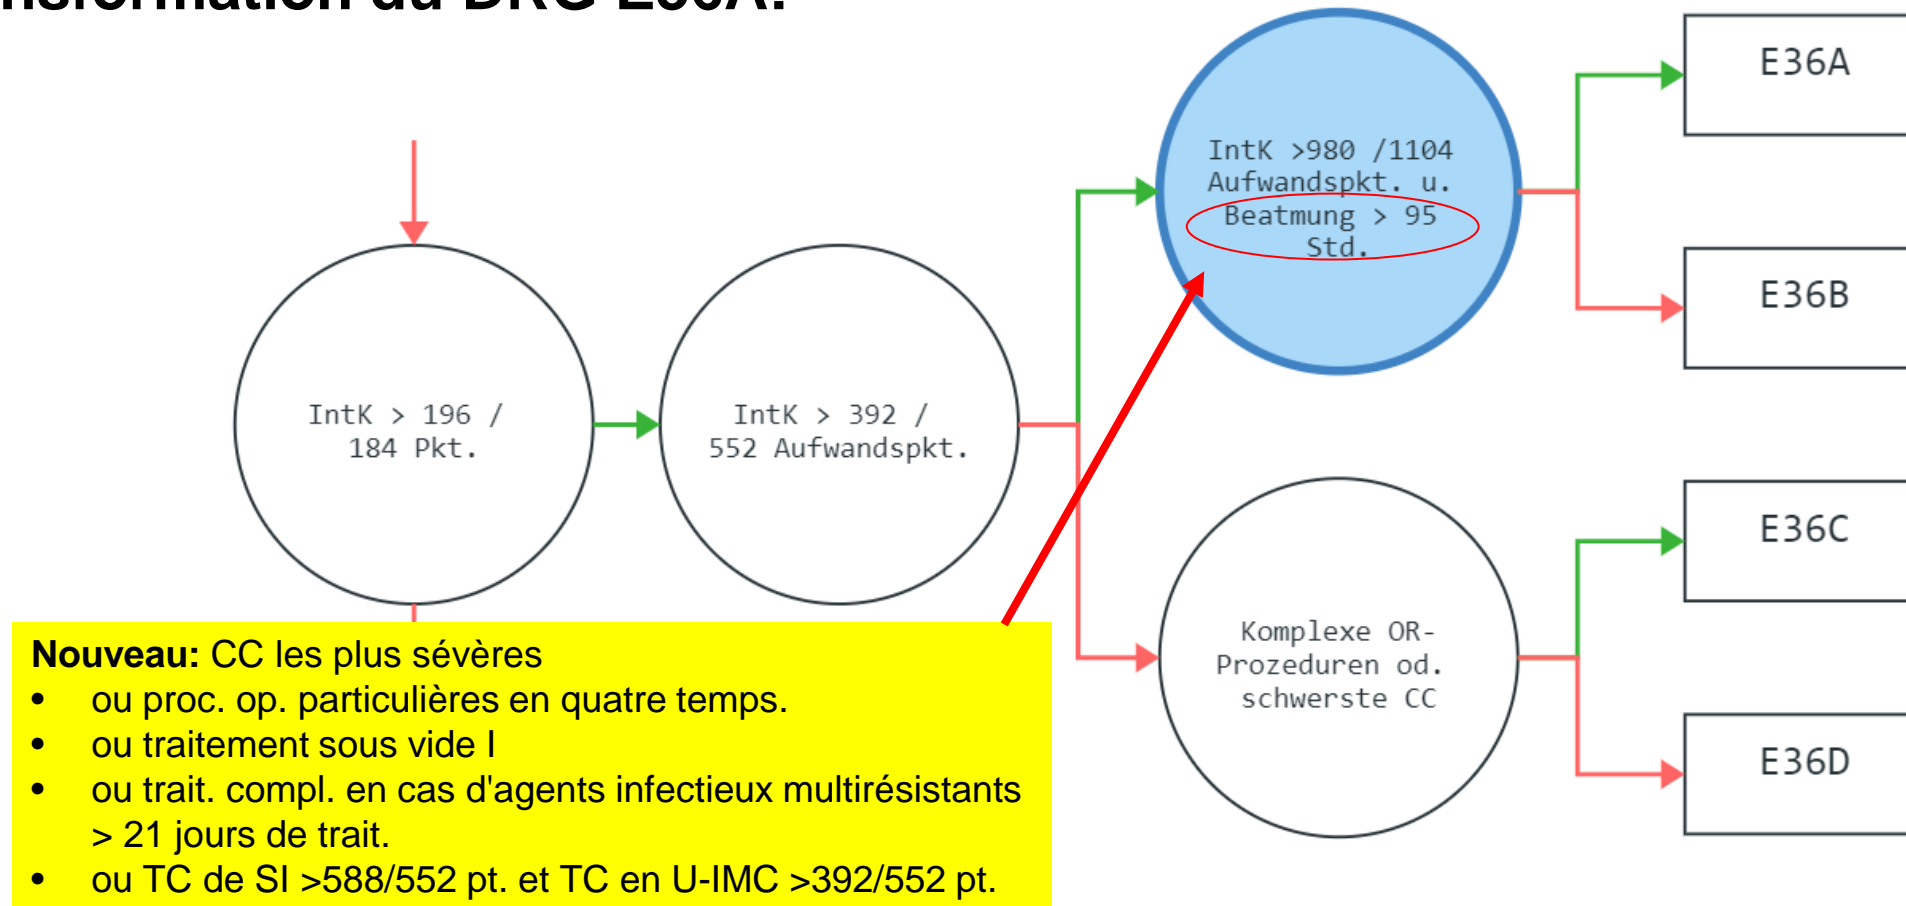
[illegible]nsformation du DRG E36A:

IntK > 196 / 184 Pkt.

IntK > 392 / 552 Aufwandspkt.

IntK >980 /1104 Aufwandspkt. u. Beatmung > 95 Std.

Komplexe OR-Prozeduren od. schwerste CC

E36A

E36B

E36C

E36D

**Nouveau:** CC les plus sévères
- ou proc. op. particulières en quatre temps.
- ou traitement sous vide I
- ou trait. compl. en cas d'agents infectieux multirésistants > 21 jours de trait.
- ou TC de SI >588/552 pt. et TC en U-IMC >392/552 pt.